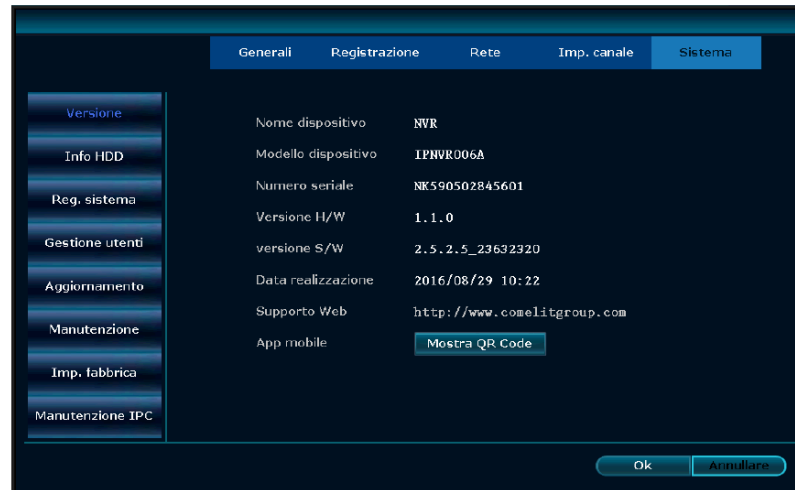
Generali Registrazione Rete Imp. canale Sistema

Versione
Info HDD
Reg. sistema
Gestione utenti
Aggiornamento
Manutenzione
Imp. fabbrica
Manutenzione IPC

| | |
|---|---|
| Nome dispositivo | NVR |
| Modello dispositivo | IPNVR006A |
| Numero seriale | NK590502845601 |
| Versione H/W | 1.1.0 |
| versione S/W | 2.5.2.5_23632320 |
| Data realizzazione | 2016/08/29 10:22 |
| Supporto Web | http://www.comelitgroup.com |
| App mobile | Mostra QR Code |

Ok Annullare